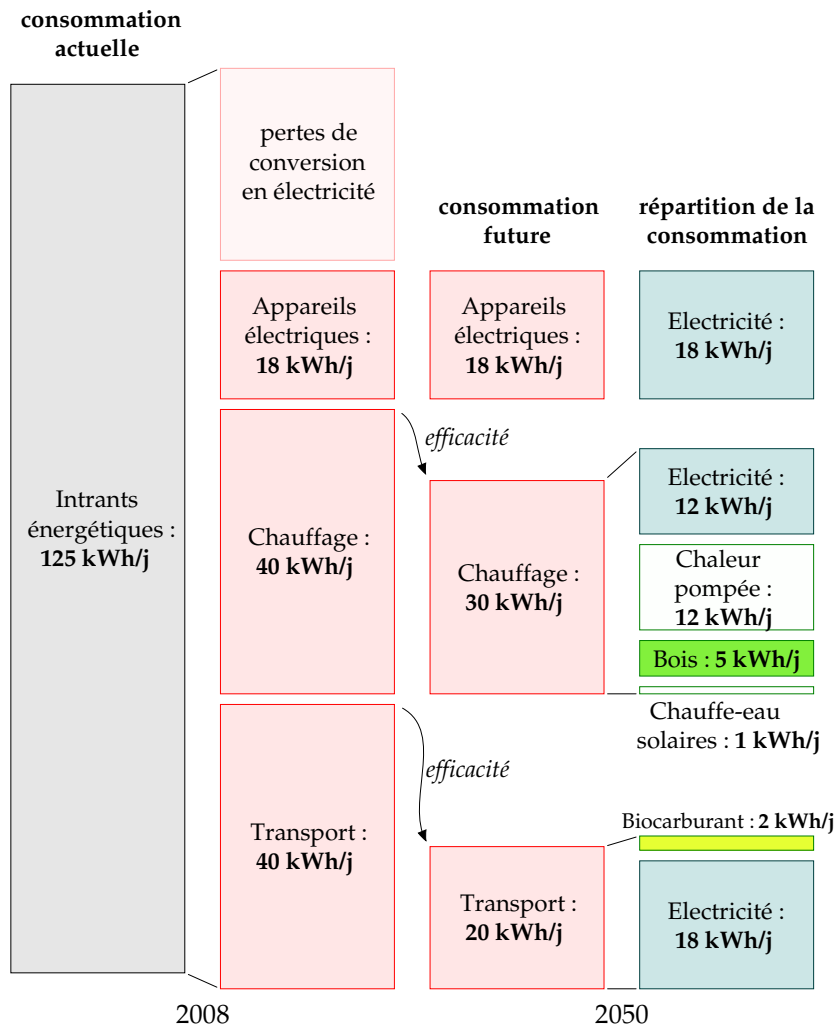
**consommation actuelle**

Intrants énergétiques : **125 kWh/j**

pertes de conversion en électricité

**consommation future**

**répartition de la consommation**

Appareils électriques : **18 kWh/j**

Appareils électriques : **18 kWh/j**

Electricité : **18 kWh/j**

*efficacité*

Chauffage : **40 kWh/j**

Chauffage : **30 kWh/j**

Electricité : **12 kWh/j**

Chaleur pompée : **12 kWh/j**

Bois : **5 kWh/j**

Chauffe-eau solaires : **1 kWh/j**

*efficacité*

Transport : **40 kWh/j**

Transport : **20 kWh/j**

Biocarburant : **2 kWh/j**

Electricité : **18 kWh/j**

2008

2050